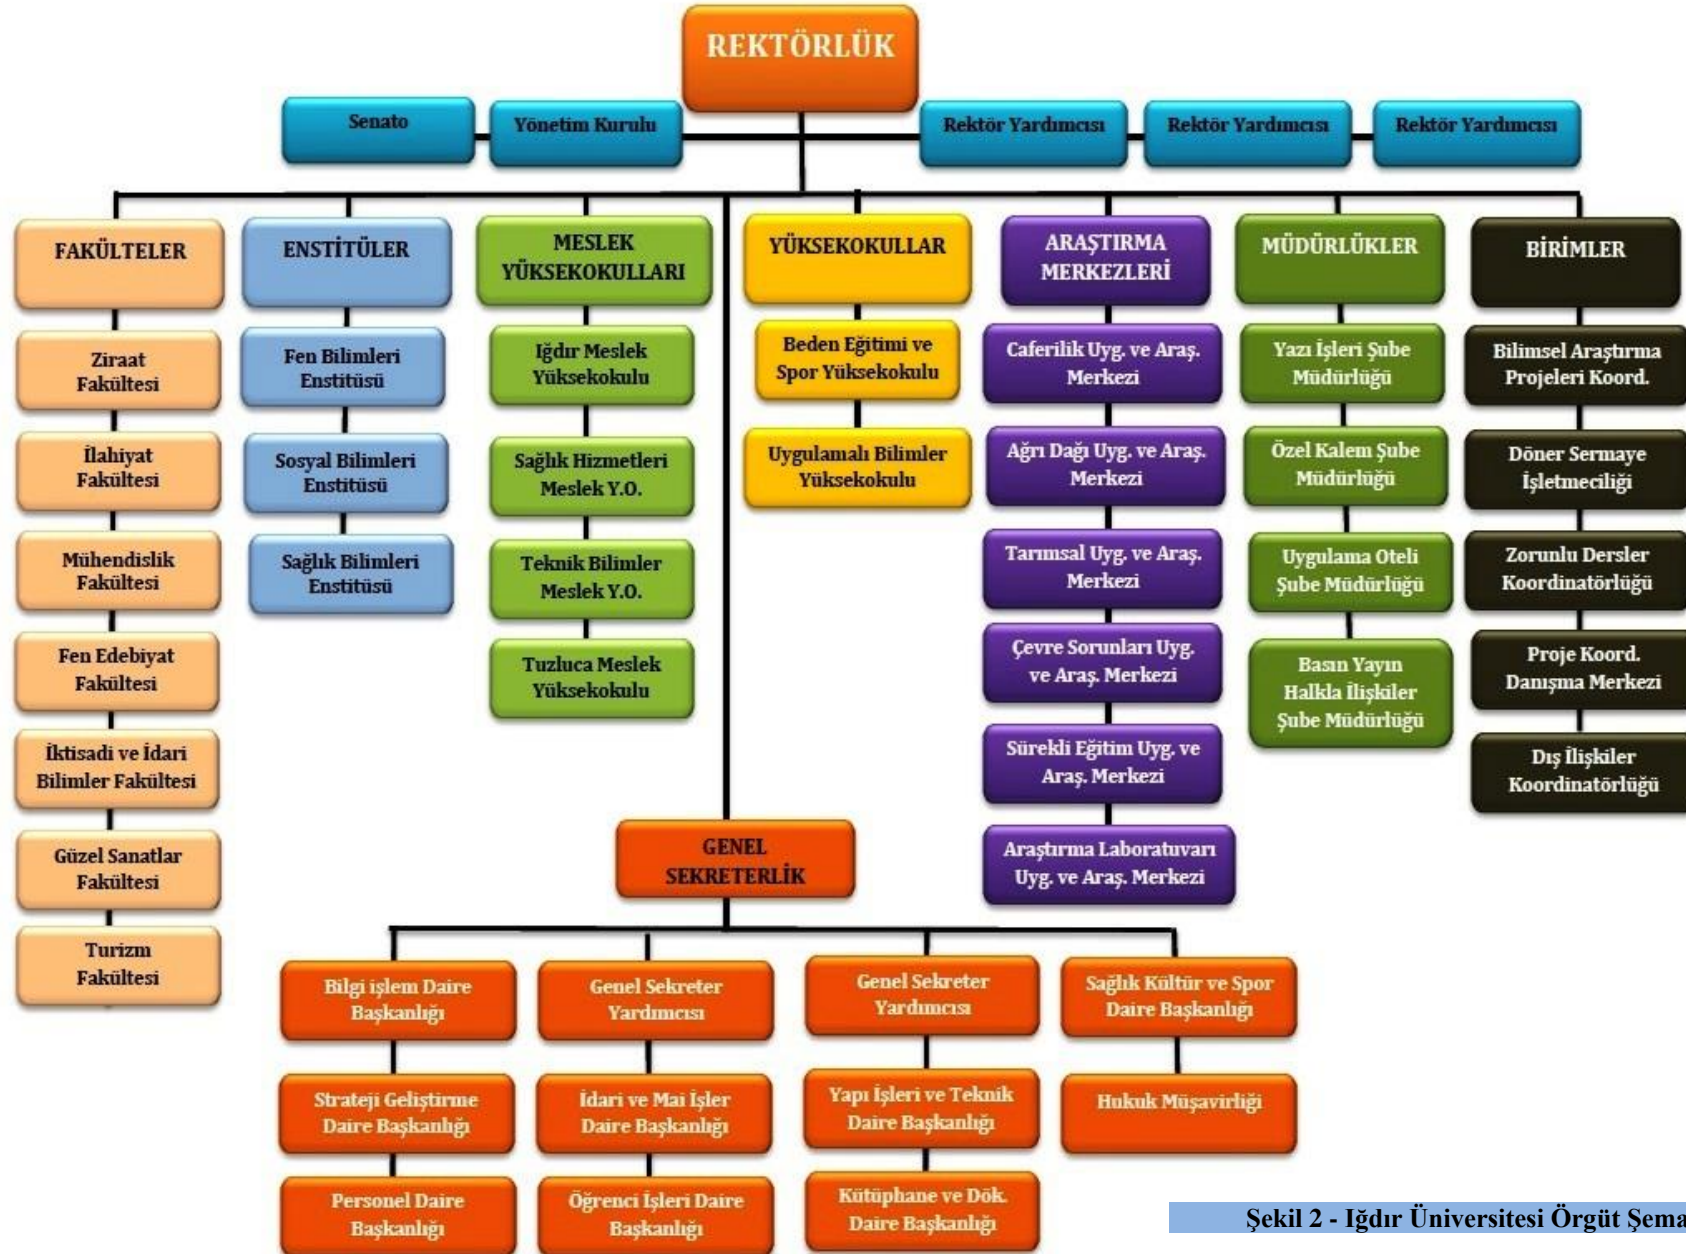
REKTÖRLÜK

Senato

Yönetim Kurulu

Rektör Yardımcısı

Rektör Yardımcısı

Rektör Yardımcısı

FAKÜLTELER

Ziraat Fakültesi

İlahiyat Fakültesi

Mühendislik Fakültesi

Fen Edebiyat Fakültesi

İktisadi ve İdari Bilimler Fakültesi

Güzel Sanatlar Fakültesi

Turizm Fakültesi

ENSTİTÜLER

Fen Bilimleri Enstitüsü

Sosyal Bilimleri Enstitüsü

Sağlık Bilimleri Enstitüsü

MESLEK YÜKSEKOKULLARI

Iğdır Meslek Yüksekokulu

Sağlık Hizmetleri Meslek Y.O.

Teknik Bilimler Meslek Y.O.

Tuzluca Meslek Yüksekokulu

YÜKSEKOKULLAR

Beden Eğitimi ve Spor Yüksekokulu

Uygulamalı Bilimler Yüksekokulu

ARAŞTIRMA MERKEZLERİ

Caferilik Uyg. ve Araş. Merkezi

Ağrı Dağı Uyg. ve Araş. Merkezi

Tarımsal Uyg. ve Araş. Merkezi

Çevre Sorunları Uyg. ve Araş. Merkezi

Sürekli Eğitim Uyg. ve Araş. Merkezi

Araştırma Laboratuvarı Uyg. ve Araş. Merkezi

MÜDÜRLÜKLER

Yazı İşleri Şube Müdürlüğü

Özel Kalem Şube Müdürlüğü

Uygulama Oteli Şube Müdürlüğü

Basın Yayın Halkla İlişkiler Şube Müdürlüğü

BİRİMLER

Bilimsel Araştırma Projeleri Koord.

Döner Sermaye İşletmeciliği

Zorunlu Dersler Koordinatörlüğü

Proje Koord. Danışma Merkezi

Dış İlişkiler Koordinatörlüğü

GENEL SEKRETERLİK

Bilgi işlem Daire Başkanlığı

Strateji Geliştirme Daire Başkanlığı

Personel Daire Başkanlığı

Genel Sekreter Yardımcısı

İdari ve Mai İşler Daire Başkanlığı

Öğrenci İşleri Daire Başkanlığı

Genel Sekreter Yardımcısı

Yapı İşleri ve Teknik Daire Başkanlığı

Kütüphane ve Dök. Daire Başkanlığı

Sağlık Kültür ve Spor Daire Başkanlığı

Hukuk Müşavirliği

Şekil 2 - Iğdır Üniversitesi Örgüt Şema